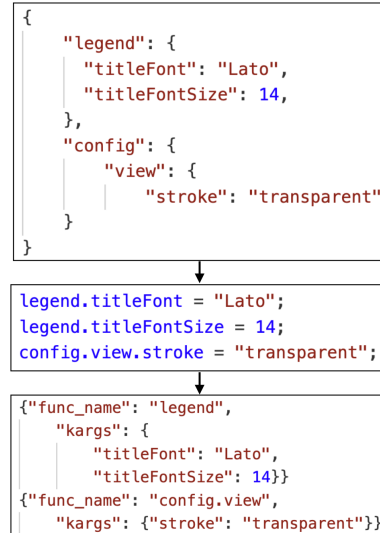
{
    "legend": {
      "titleFont": "Lato",
      "titleFontSize": 14,
    },
    "config": {
        "view": {
            "stroke": "transparent"
    }
}

legend.titleFont = "Lato";
legend.titleFontSize = 14;
config.view.stroke = "transparent";

{"func_name": "legend",
    "kargs": {
        "titleFont": "Lato",
        "titleFontSize": 14}}
{"func_name": "config.view",
    "kargs": {"stroke": "transparent"}}